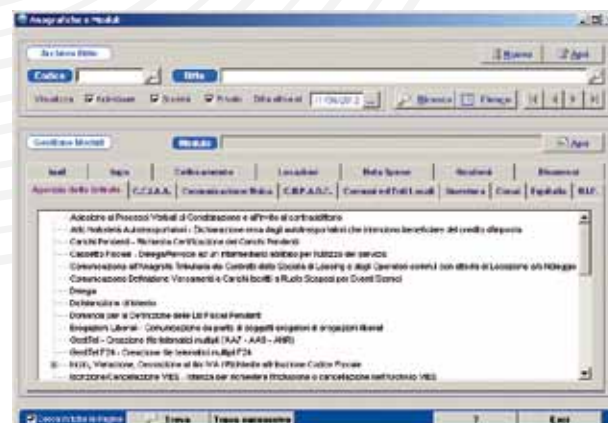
Anagrafiche e Moduli

Archivio Ditte

Codice | Ditta

Visualizza Anagrafiche Attive Società Private Ditte attive al 11/06/2012

Cerca | Elenco

Gestione Moduli | Modulo

Iva | Irpef | Collocamento | Locazioni | Note Spese | Risultati | Dinamici

Agenzia delle Entrate | C.C.I.A.A. | Comunicazione Unica | C.I.P.A.G. | Comuni ed Enti Locali | Inventario | Censi | Equitalia | INAIL

Adesione ai Processi Verbali di Constatazione e all'invito al contraddittorio
Atti Notarili Autorizzati - Dichiarazione resa dagli autofinanziatori che intendono beneficiare del credito d'imposta
Carichi Pendenti - Richiesta Certificazione dei Carichi Pendenti
Cassetto Fiscale - Delega/Revoca ad un intermediario abilitato per l'utilizzo del servizio
Comunicazione all'Anagrafe Tributaria dei Contratti delle Società di Leasing e dagli Operatori commerciali che svolgono attività di Locazione e/o Noleggio
Comunicazione Definizione Versamenti e Carichi Iscritti a Ruolo Sospesi per Eventi Sismici
Diniego
Dichiarazione di Intento
Domanda per la Definizione delle Liti Fiscali Pendenti
Erogazioni Liberali - Comunicazione dei dati di soggetti erogatori di erogazioni liberali
GestTel - Creazione file telematici multipli (AA7 - AA9 - ANR)
GestTel F24 - Creazione file telematici multipli F24
Inizio, Variazione, Cessazione di attività IVA (Richiesta attribuzione Codice Fiscale
Iscrizione/Cancellazione VIES - Istanza per richiedere l'inclusione o cancellazione nell'archivio VIES

Ricerca Inclusa in Regione | Trova | Trova successivo | ? | Esci